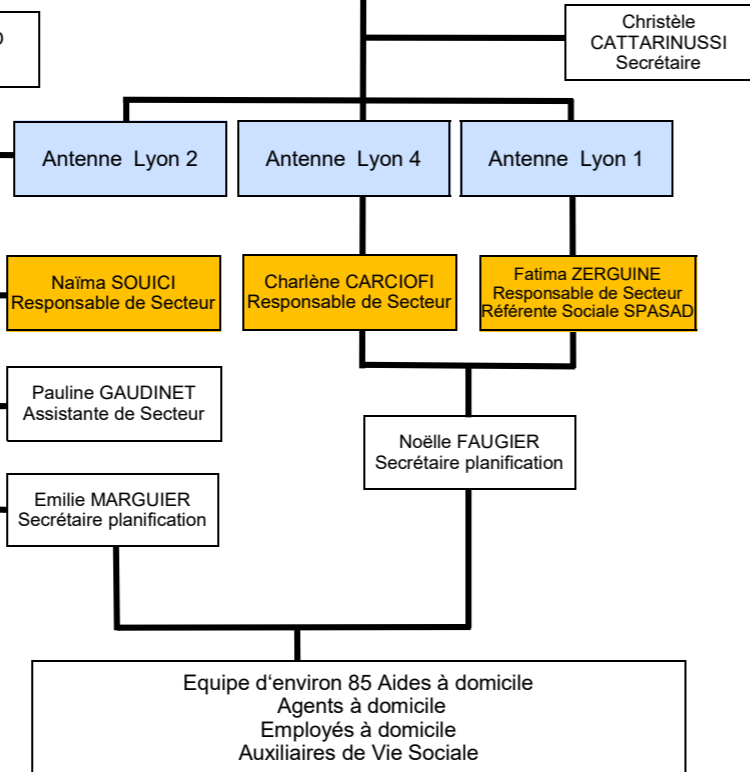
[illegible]

Christèle CATTARINUSSI Secrétaire

Antenne Lyon 2

Antenne Lyon 4

Antenne Lyon 1

Naïma SOUICI Responsable de Secteur

Charlène CARCIOFI Responsable de Secteur

Fatima ZERGUINE Responsable de Secteur Référente Sociale SPASAD

Pauline GAUDINET Assistante de Secteur

Noëlle FAUGIER Secrétaire planification

Emilie MARGUIER Secrétaire planification

Equipe d'environ 85 Aides à domicile
Agents à domicile
Employés à domicile
Auxiliaires de Vie Sociale